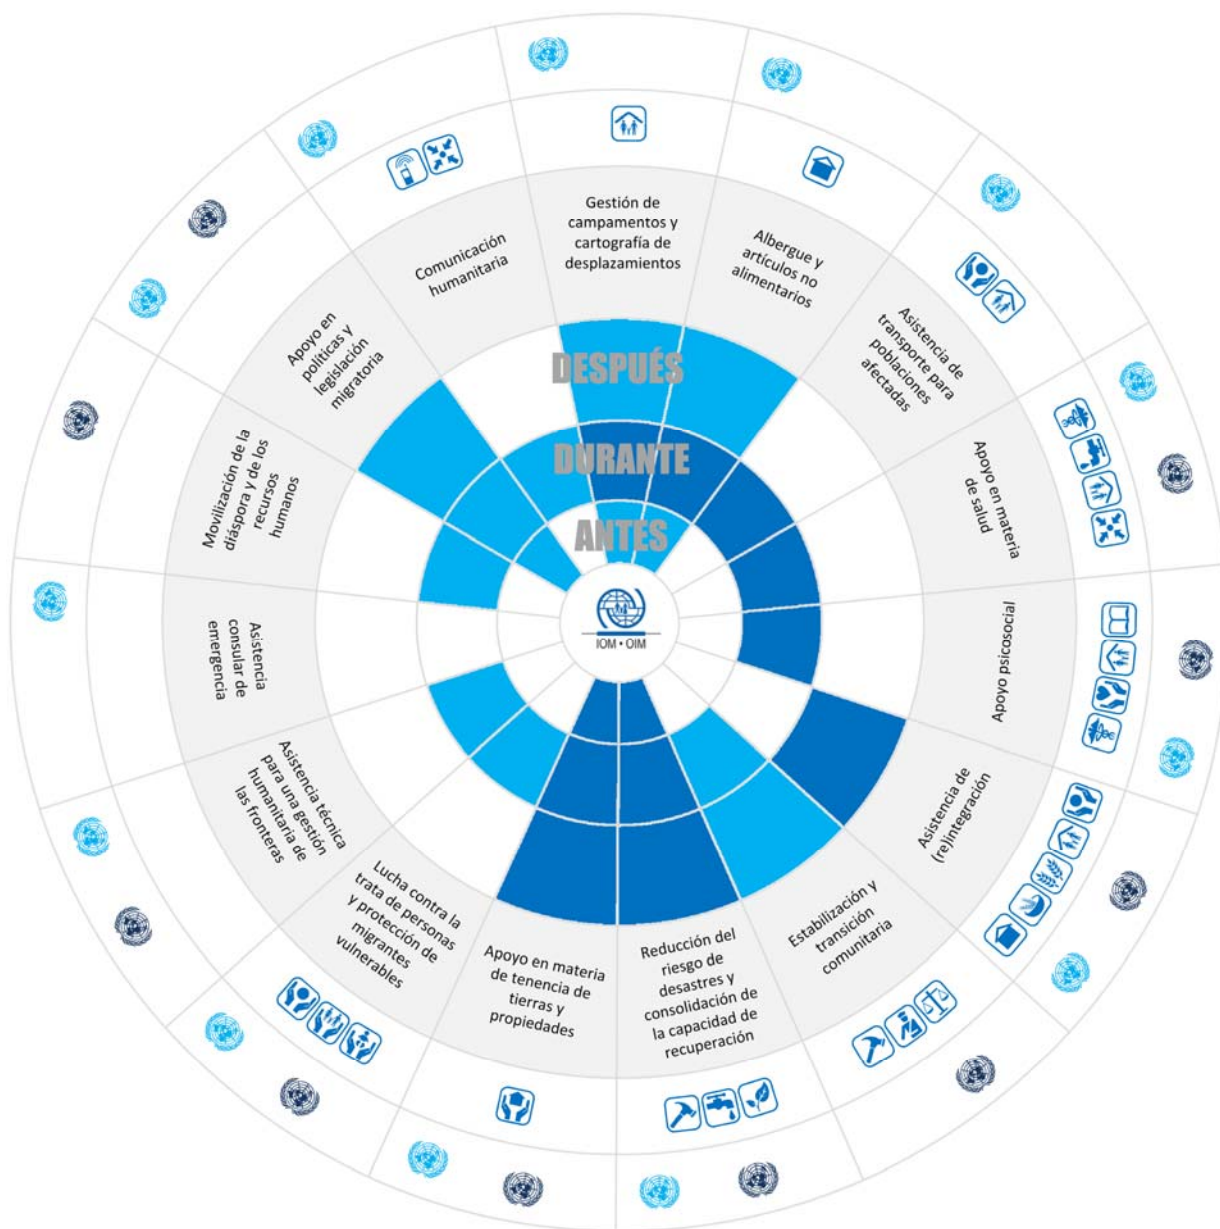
Gestión de campamentos y cartografía de desplazamientos

Albergue y artículos no alimentarios

Asistencia de transporte para poblaciones afectadas

Apoyo en materia de salud

Apoyo psicosocial

Asistencia de (re)integración

Estabilización y transición comunitaria

Reducción del riesgo de desastres y consolidación de la capacidad de recuperación

Apoyo en materia de tenencia de tierras y propiedades

Lucha contra la trata de personas y protección de migrantes vulnerables

Asistencia técnica para una gestión humanitaria de las fronteras

Asistencia consular de emergencia

Movilización de la diáspora y de los recursos humanos

Apoyo en políticas y legislación migratoria

Comunicación humanitaria

DESPUÉS

DURANTE

ANTES

IOM • OIM